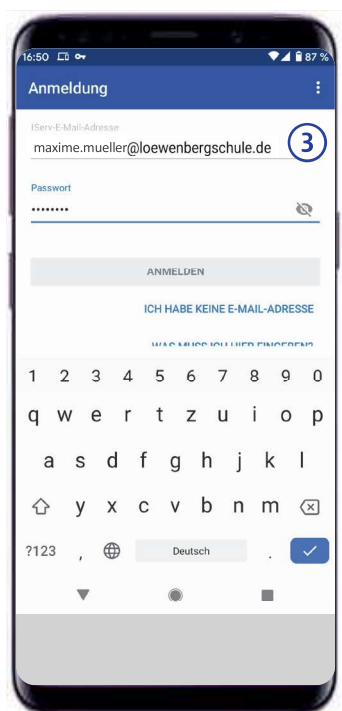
16:50 87 %

Anmeldung

IServ-E-Mail-Adresse
maxime.mueller@loewenbergschule.de

3

Passwort
••••••••

ANMELDEN

ICH HABE KEINE E-MAIL-ADRESSE

WAS MUSS ICH HIER EINGEBEN?

1 2 3 4 5 6 7 8 9 0
q w e r t z u i o p
a s d f g h j k l
y x c v b n m
?123 , Deutsch .